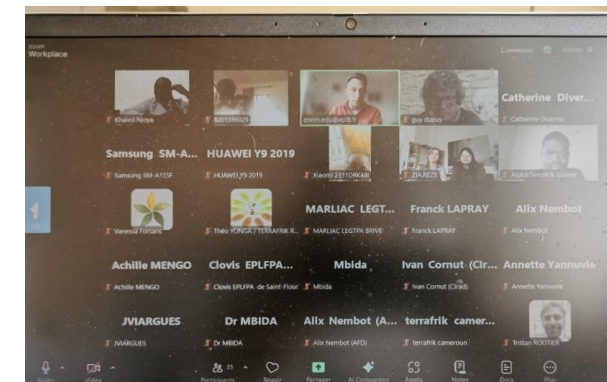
zoom
Workplace

Connexion
Afficher

Khaled Njoya
8201596029
zoom.edu@eplfr.fr
guy duguy
Catherine Diver...
Catherine Diverez

Samsung SM-A...
Samsung SM-A155F
HUAWEI Y9 2019
HUAWEI Y9 2019
Xiaomi 2311DRK48
ZIA REZE
Alpha Terrafrik Guinée

Vanessa Forsans
Théo YONGA / TERRAFRIK R...
MARLIAC LEGT...
MARLIAC LEGTPA BRIVE
Franck LAPRAY
Franck LAPRAY
Alix Nembot
Alix Nembot

Achille MENGO
Achille MENGO
Clovis EPLFPA...
Clovis EPLFPA de Saint-Flour
Mbida
Mbida
Ivan Cornut (Cir...
Ivan Cornut (Cirad)
Annette Yannuvie
Annette Yannuvie

JVIARGUES
JVIARGUES
Dr MBIDA
Dr MBIDA
Alix Nembot (A...
Alix Nembot (AFD)
terrafrik camer...
terrafrik cameroun
Tristan ROUTIER

Audio
Vidéo
Participants 35
Réagir
Partager
AI Companion
Applis
Notes
Docs
Plus